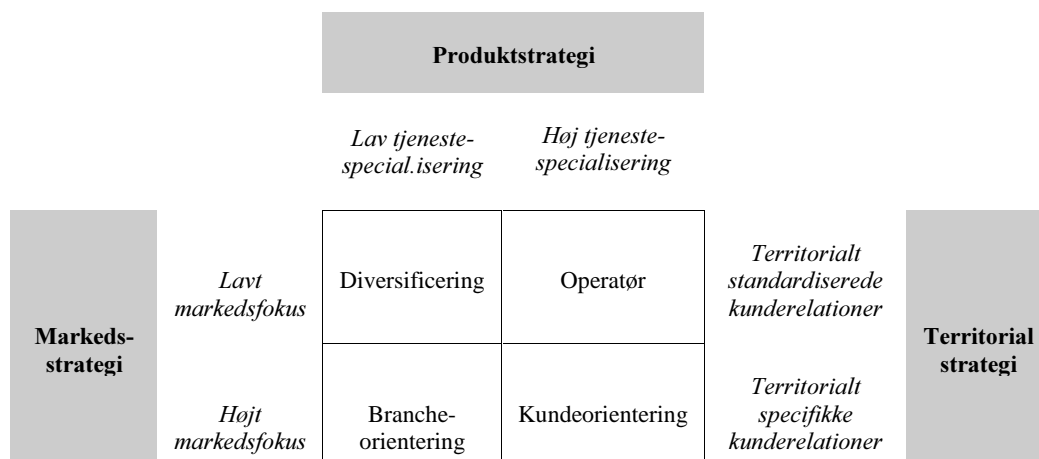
Produktstrategi

Lav tjeneste-special.isering

Høj tjeneste-specialisering

Markeds-strategi

Lavt markedsfokus

Højt markedsfokus

| Diversificering | Operatør |
|---|---|
| Branche-orientering | Kundeorientering |

Territorialt standardiserede kunderelationer

Territorialt specifikke kunderelationer

Territorial strategi